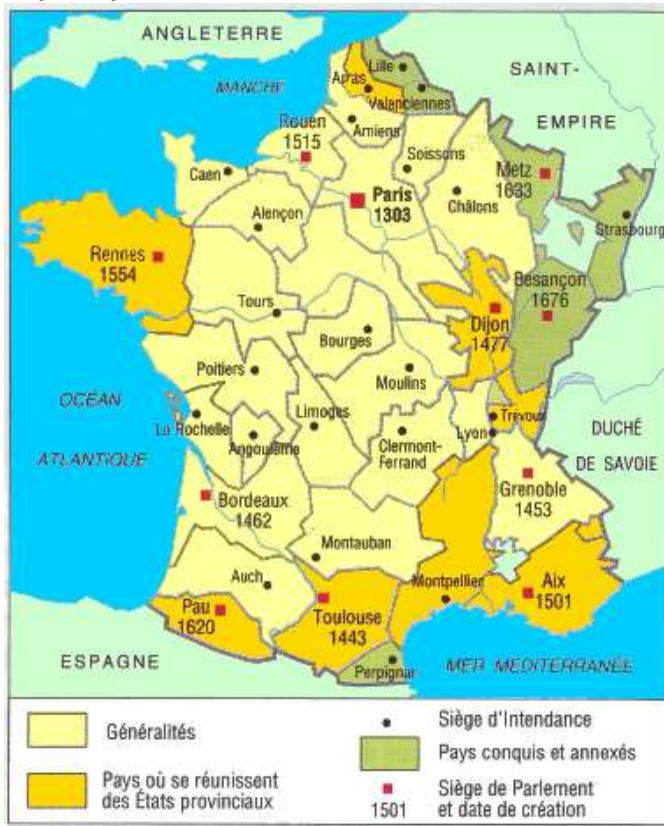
ANGLETERRE

SAINT-EMPIRE

MANCHE

Lille

Arras

Valenciennes

Rouen 1515

Amiens

Caen

Soissons

Metz 1633

Paris 1303

Châlons

Strasbourg

Alençon

Rennes 1554

Besançon 1676

Tours

Dijon 1477

Bourges

Poitiers

Moulins

OCÉAN

Trévoux

La Rochelle

Limoges

DUCHÉ DE SAVOIE

Angoulême

Clermont-Ferrand

Lyon

ATLANTIQUE

Grenoble 1453

Bordeaux 1462

Montauban

Auch

Montpellier

Aix 1501

Pau 1620

Toulouse 1443

ESPAGNE

Perpignan

MER MÉDITERRANÉE

Généralités

Pays où se réunissent des États provinciaux

Siège d'Intendance

Pays conquis et annexés

Siège de Parlement et date de création

1501